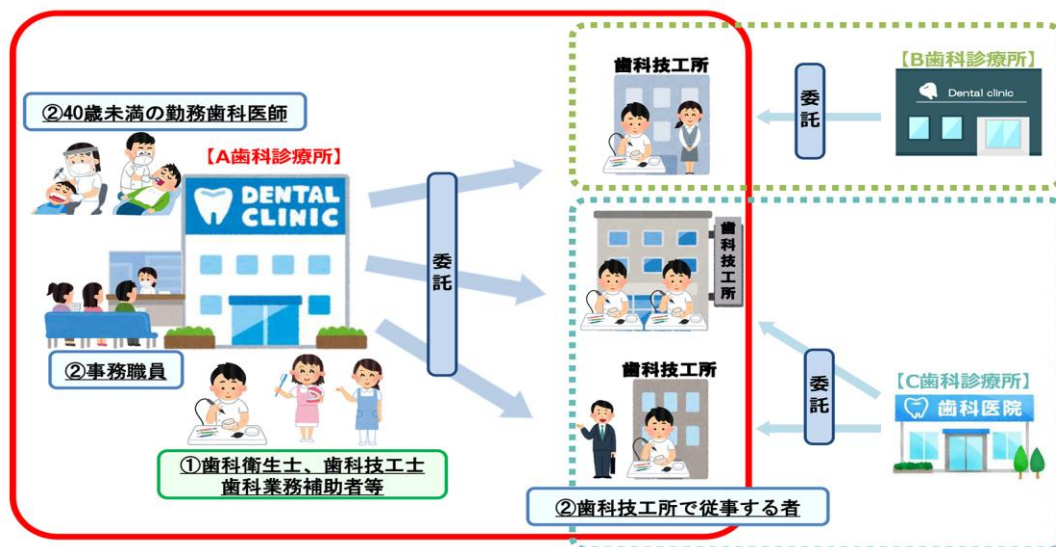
②40歳未満の勤務歯科医師

【A歯科診療所】

DENTAL CLINIC

②事務職員

①歯科衛生士、歯科技工士
歯科業務補助者等

委託

歯科技工所

歯科技工所

歯科技工所

②歯科技工所で従事する者

委託

【B歯科診療所】

Dental clinic

委託

【C歯科診療所】

歯科医院